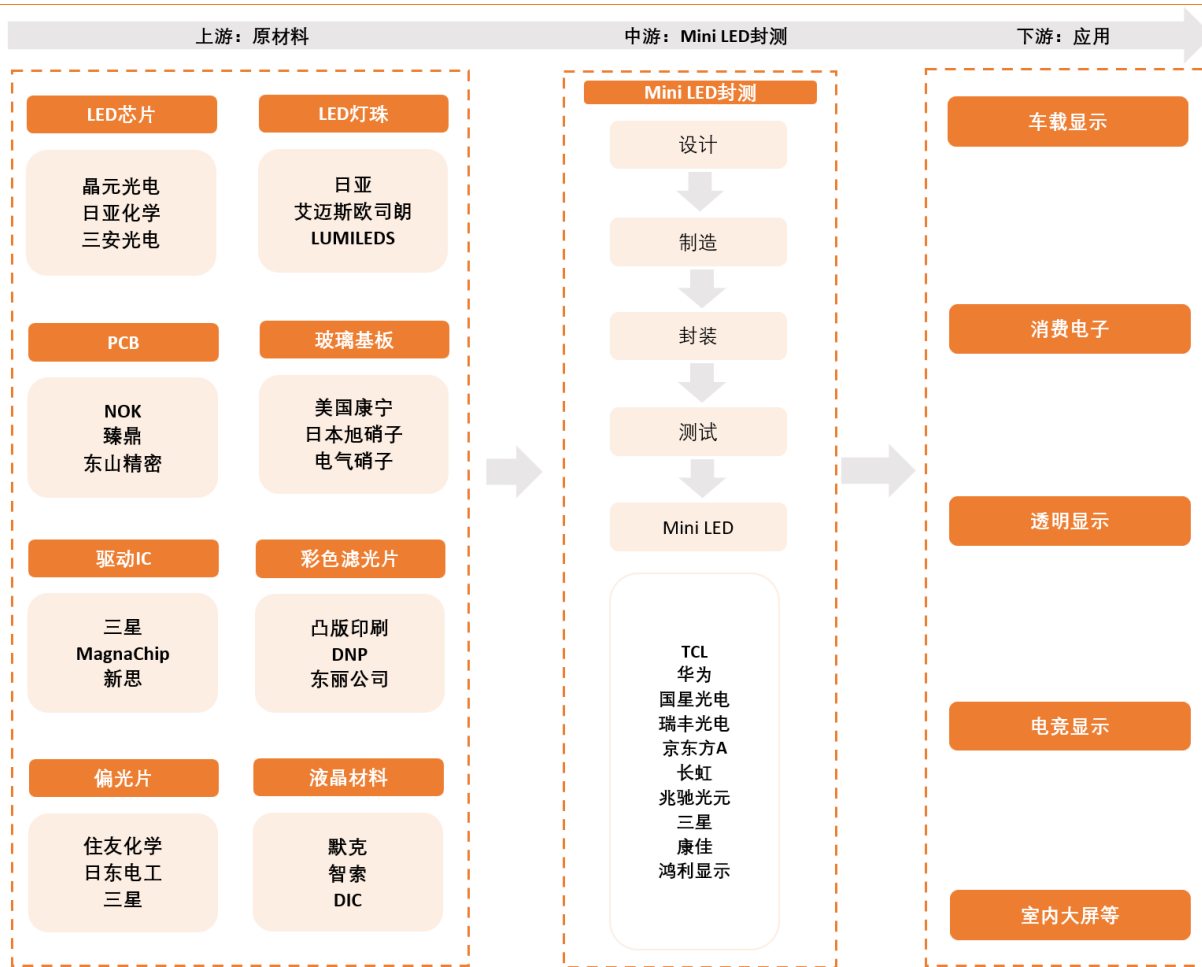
上游：原材料

中游：Mini LED封测

下游：应用

LED芯片

晶元光电
日亚化学
三安光电

LED灯珠

日亚
艾迈斯欧司朗
LUMILEDS

PCB

NOK
臻鼎
东山精密

玻璃基板

美国康宁
日本旭硝子
电气硝子

驱动IC

三星
MagnaChip
新思

彩色滤光片

凸版印刷
DNP
东丽公司

偏光片

住友化学
日东电工
三星

液晶材料

默克
智索
DIC

Mini LED封测

设计

制造

封装

测试

Mini LED

TCL
华为
国星光电
瑞丰光电
京东方A
长虹
兆驰光元
三星
康佳
鸿利显示

车载显示

消费电子

透明显示

电竞显示

室内大屏等